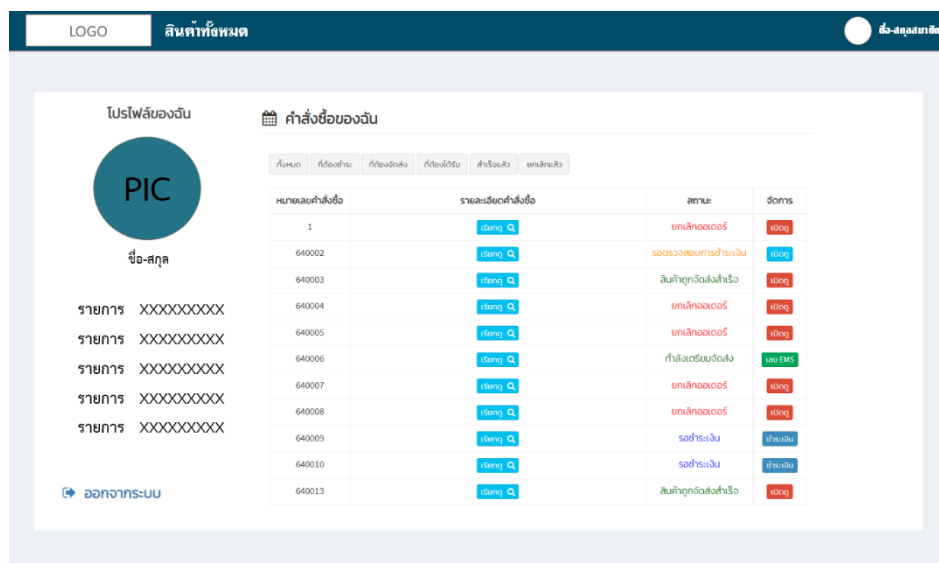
LOGO สินค้าทั้งหมด ชื่อ-สกุลสมาชิก

โปรไฟล์ของฉัน

PIC

ชื่อ-สกุล

รายการ XXXXXXXXX
รายการ XXXXXXXXX
รายการ XXXXXXXXX
รายการ XXXXXXXXX
รายการ XXXXXXXXX

ออกจากระบบ

คำสั่งซื้อของฉัน

ทั้งหมด | ที่ต้องชำระ | ที่ต้องจัดส่ง | ที่ต้องได้รับ | สำเร็จแล้ว | ยกเลิกแล้ว

| หมายเลขคำสั่งซื้อ | รายละเอียดคำสั่งซื้อ | สถานะ | จัดการ |
|---|---|---|---|
| 1 | เรียกดู | ยกเลิกออเดอร์ | เปิดดู |
| 640002 | เรียกดู | รอตรวจสอบการชำระเงิน | เปิดดู |
| 640003 | เรียกดู | สินค้าถูกจัดส่งสำเร็จ | เปิดดู |
| 640004 | เรียกดู | ยกเลิกออเดอร์ | เปิดดู |
| 640005 | เรียกดู | ยกเลิกออเดอร์ | เปิดดู |
| 640006 | เรียกดู | กำลังเตรียมจัดส่ง | เลข EMS |
| 640007 | เรียกดู | ยกเลิกออเดอร์ | เปิดดู |
| 640008 | เรียกดู | ยกเลิกออเดอร์ | เปิดดู |
| 640009 | เรียกดู | รอชำระเงิน | ชำระเงิน |
| 640010 | เรียกดู | รอชำระเงิน | ชำระเงิน |
| 640013 | เรียกดู | สินค้าถูกจัดส่งสำเร็จ | เปิดดู |